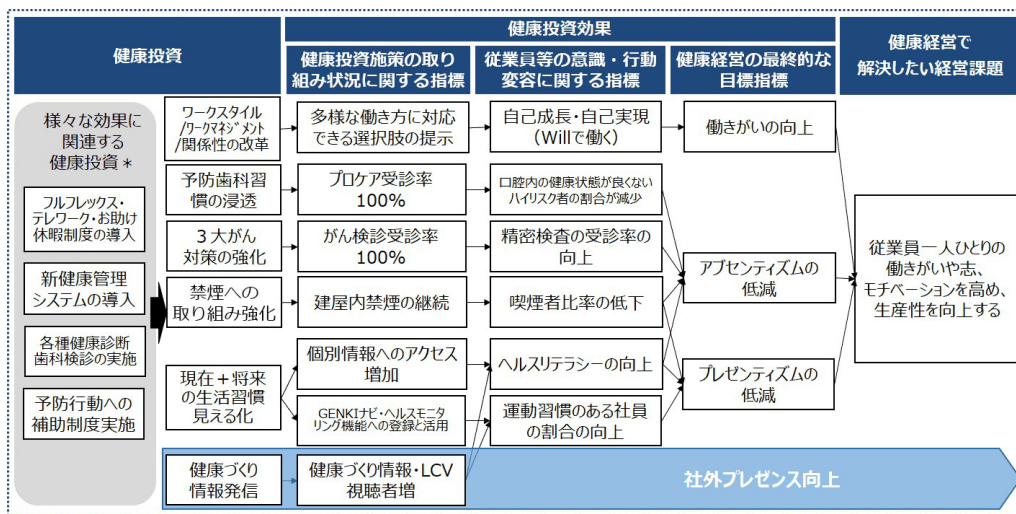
健康投資

健康投資効果

健康投資施策の取り組み状況に関する指標

従業員等の意識・行動変容に関する指標

健康経営の最終的な目標指標

健康経営で解決したい経営課題

様々な効果に関連する健康投資＊

フルフレックス・テレワーク・お助け休暇制度の導入

新健康管理システムの導入

各種健康診断歯科検診の実施

予防行動への補助制度実施

ワークスタイル/ワークマネジメント/関係性の改革

多様な働き方に対応できる選択肢の提示

自己成長・自己実現（Willで働く）

働きがいの向上

予防歯科習慣の浸透

プロケア受診率100%

口腔内の健康状態が良くないハイリスク者の割合が減少

3大がん対策の強化

がん検診受診率100%

精密検査の受診率の向上

アブセンティズムの低減

従業員一人ひとりの働きがいや志、モチベーションを高め、生産性を向上する

禁煙への取り組み強化

建屋内禁煙の継続

喫煙者比率の低下

現在＋将来の生活習慣見える化

個別情報へのアクセス増加

ヘルスリテラシーの向上

プレゼンティズムの低減

GENKIナビ・ヘルスモニタリング機能への登録と活用

運動習慣のある社員の割合の向上

健康づくり情報発信

健康づくり情報・LCV視聴者増

社外プレゼンス向上